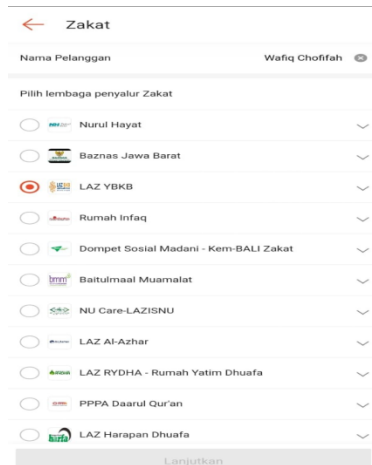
Zakat

Nama Pelanggan Wafiq Chofifah

Pilih lembaga penyalur Zakat

Nurul Hayat

Baznas Jawa Barat

LAZ YBKB

Rumah Infaq

Dompet Sosial Madani - Kem-BALI Zakat

Baitulmaal Muamalat

NU Care-LAZISNU

LAZ Al-Azhar

LAZ RYDHA - Rumah Yatim Dhuafa

PPPA Daarul Qur'an

LAZ Harapan Dhuafa

Lanjutkan